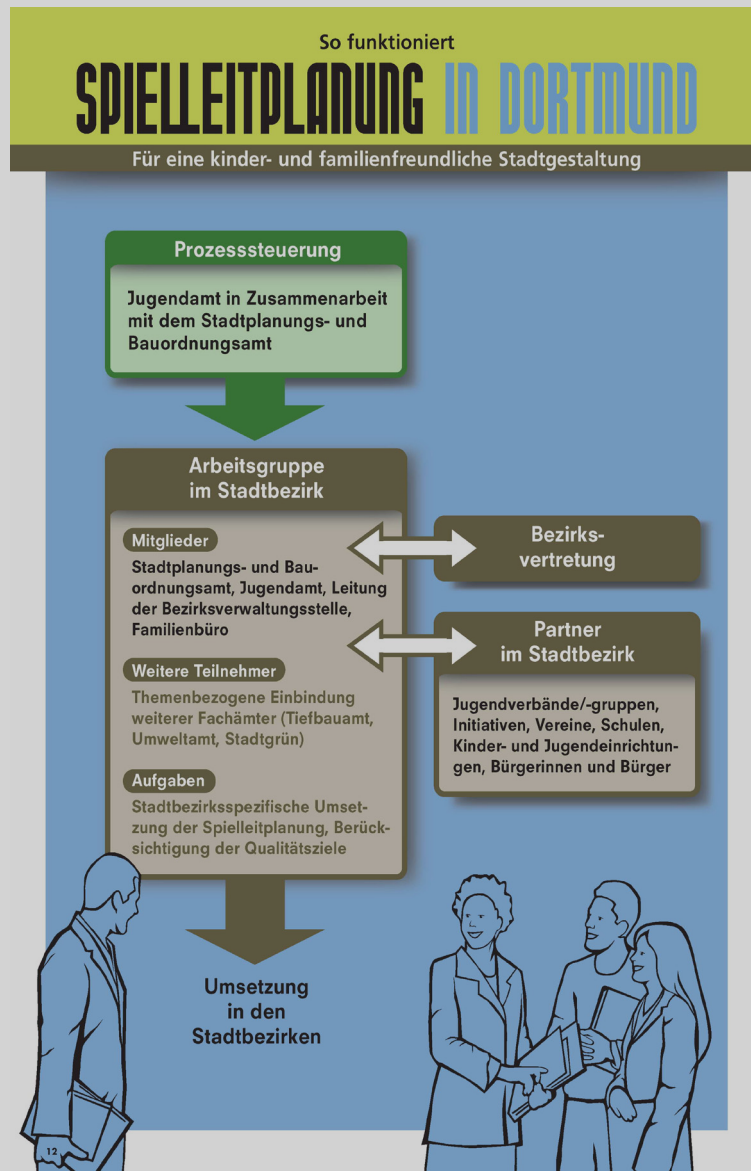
So funktioniert

SPIELLEITPLANUNG IN DORTMUND

Für eine kinder- und familienfreundliche Stadtgestaltung

Prozesssteuerung

Jugendamt in Zusammenarbeit mit dem Stadtplanungs- und Bauordnungsamt

Arbeitsgruppe im Stadtbezirk

Mitglieder

Stadtplanungs- und Bauordnungsamt, Jugendamt, Leitung der Bezirksverwaltungsstelle, Familienbüro

Weitere Teilnehmer

Themenbezogene Einbindung weiterer Fachämter (Tiefbauamt, Umweltamt, Stadtgrün)

Aufgaben

Stadtbezirksspezifische Umsetzung der Spielleitplanung, Berücksichtigung der Qualitätsziele

Bezirksvertretung

Partner im Stadtbezirk

Jugendverbände/-gruppen, Initiativen, Vereine, Schulen, Kinder- und Jugendeinrichtungen, Bürgerinnen und Bürger

Umsetzung in den Stadtbezirken

12